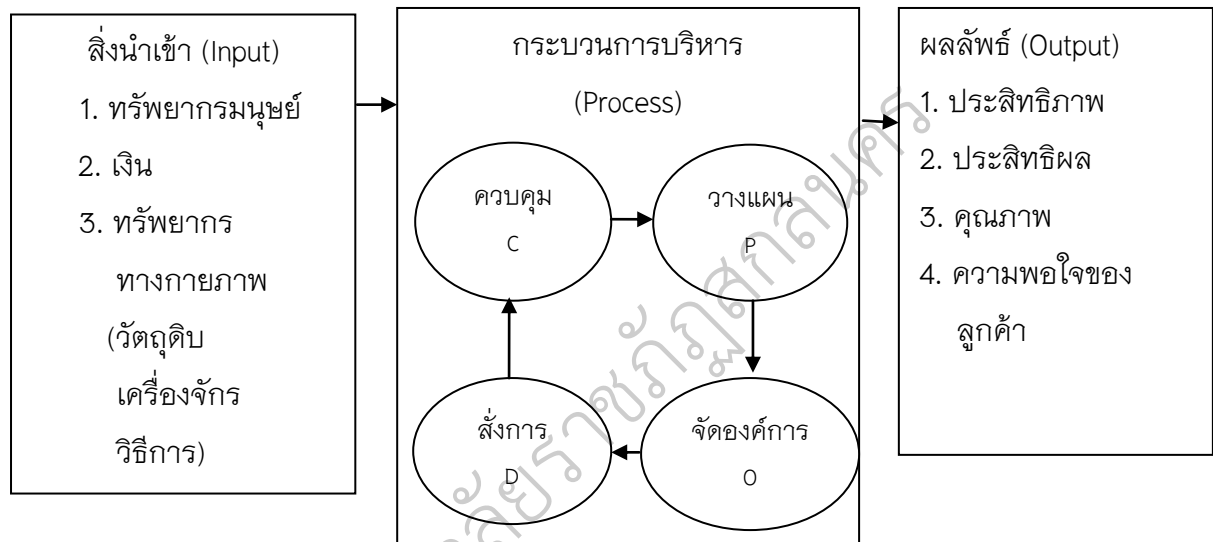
สิ่งนำเข้า (Input)
1. ทรัพยากรมนุษย์
2. เงิน
3. ทรัพยากรทางกายภาพ (วัตถุดิบ เครื่องจักร วิธีการ)

กระบวนการบริหาร (Process)

ควบคุม
C

วางแผน
P

จัดองค์การ
O

สั่งการ
D

ผลลัพธ์ (Output)
1. ประสิทธิภาพ
2. ประสิทธิผล
3. คุณภาพ
4. ความพอใจของลูกค้า

มหาวิทยาลัยราชภัฏสกลนคร